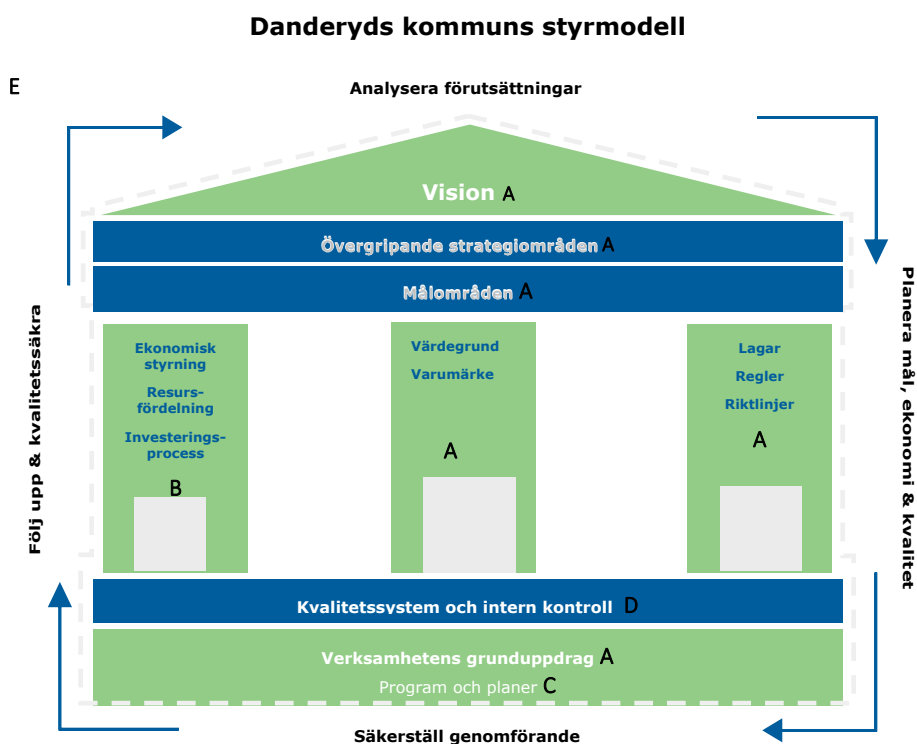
Danderyds kommuns styrmodell

E

Analysera förutsättningar

Vision A

Övergripande strategiområden A

Målområden A

Ekonomisk styrning

Resursfördelning

Investeringsprocess

B

Värdegrund

Varumärke

A

Lagar

Regler

Riktlinjer

A

Kvalitetssystem och intern kontroll D

Verksamhetens grunduppdrag A

Program och planer C

Säkerställ genomförande

Följ upp & kvalitetssäkra

Planera mål, ekonomi & kvalitet